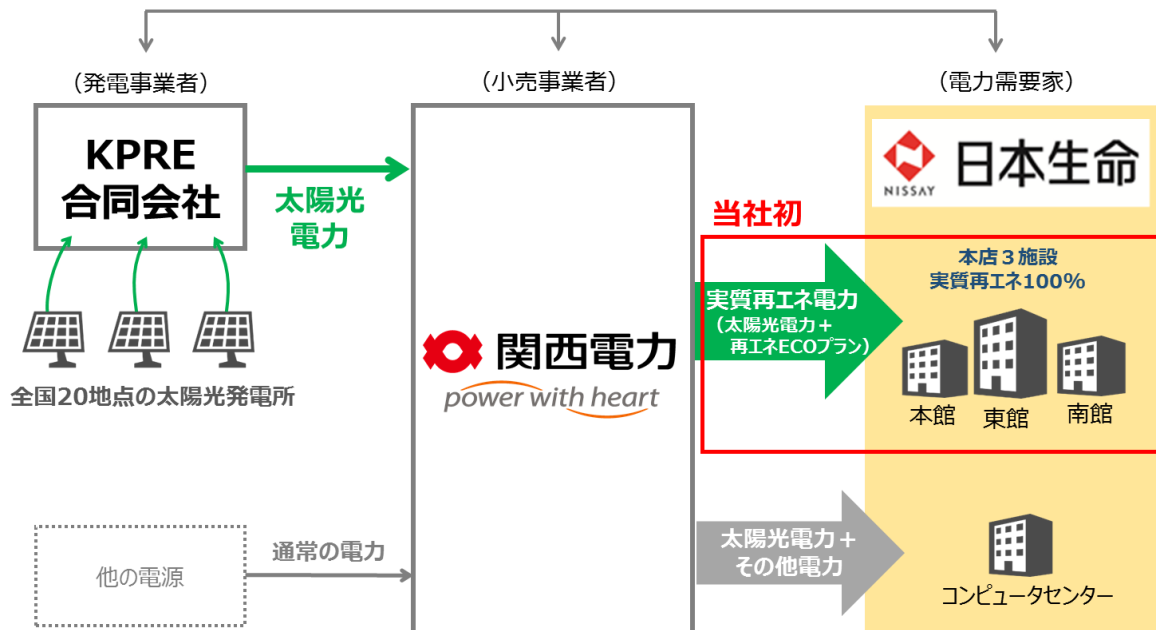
（発電事業者）

KPRE
合同会社

太陽光
電力

全国20地点の太陽光発電所

他の電源

通常の電力

（小売事業者）

関西電力
power with heart

（電力需要家）

NISSAY 日本生命

当社初

実質再エネ電力
（太陽光電力＋
再エネECOプラン）

本店３施設
実質再エネ100%

本館 東館 南館

太陽光電力＋
その他電力

コンピュータセンター